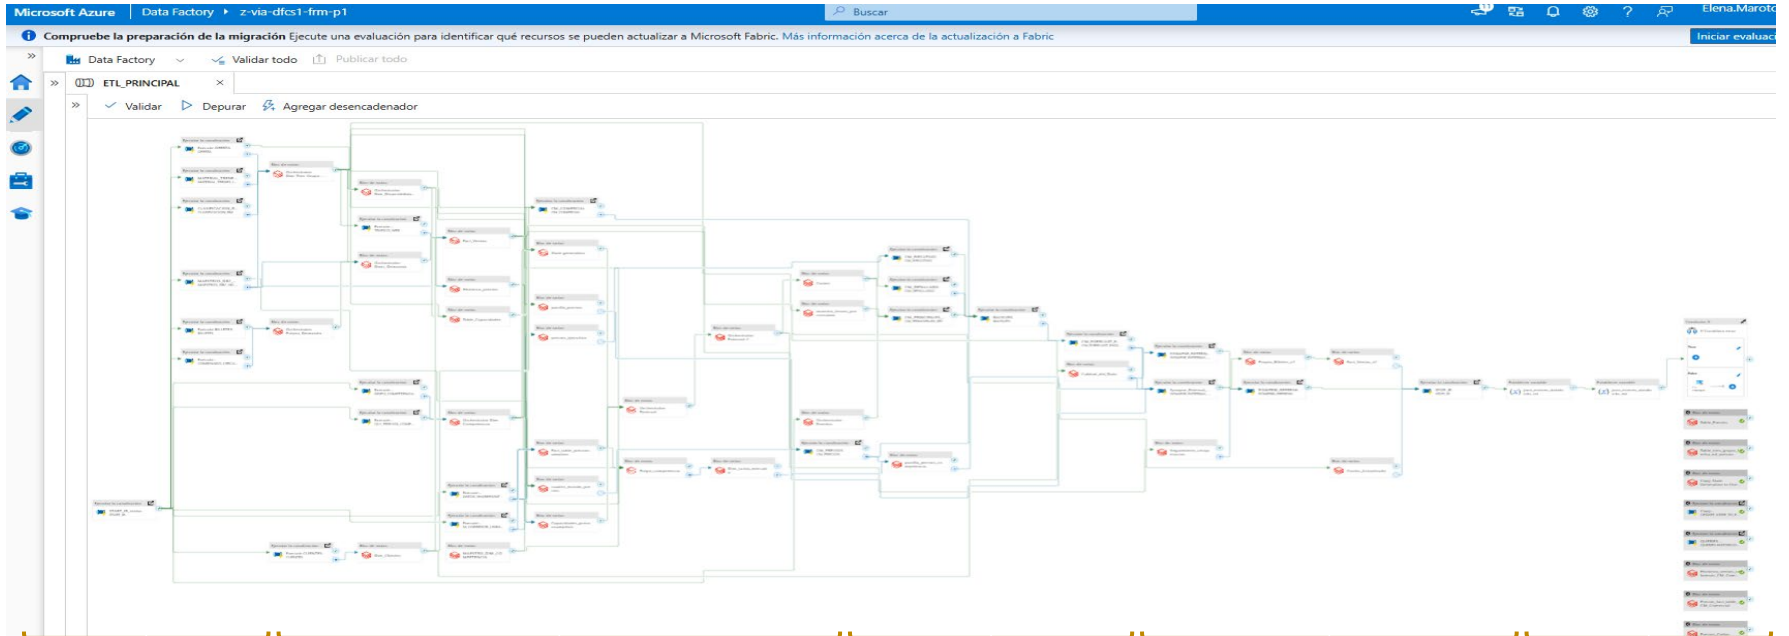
Microsoft Azure | Data Factory ▸ z-via-dfcs1-frm-p1

Buscar

Elena.Maroto

Compruebe la preparación de la migración Ejecute una evaluación para identificar qué recursos se pueden actualizar a Microsoft Fabric. Más información acerca de la actualización a Fabric

Iniciar evaluaci

Data Factory

Validar todo

Publicar todo

ETL_PRINCIPAL

Validar

Depurar

Agregar desencadenador

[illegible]